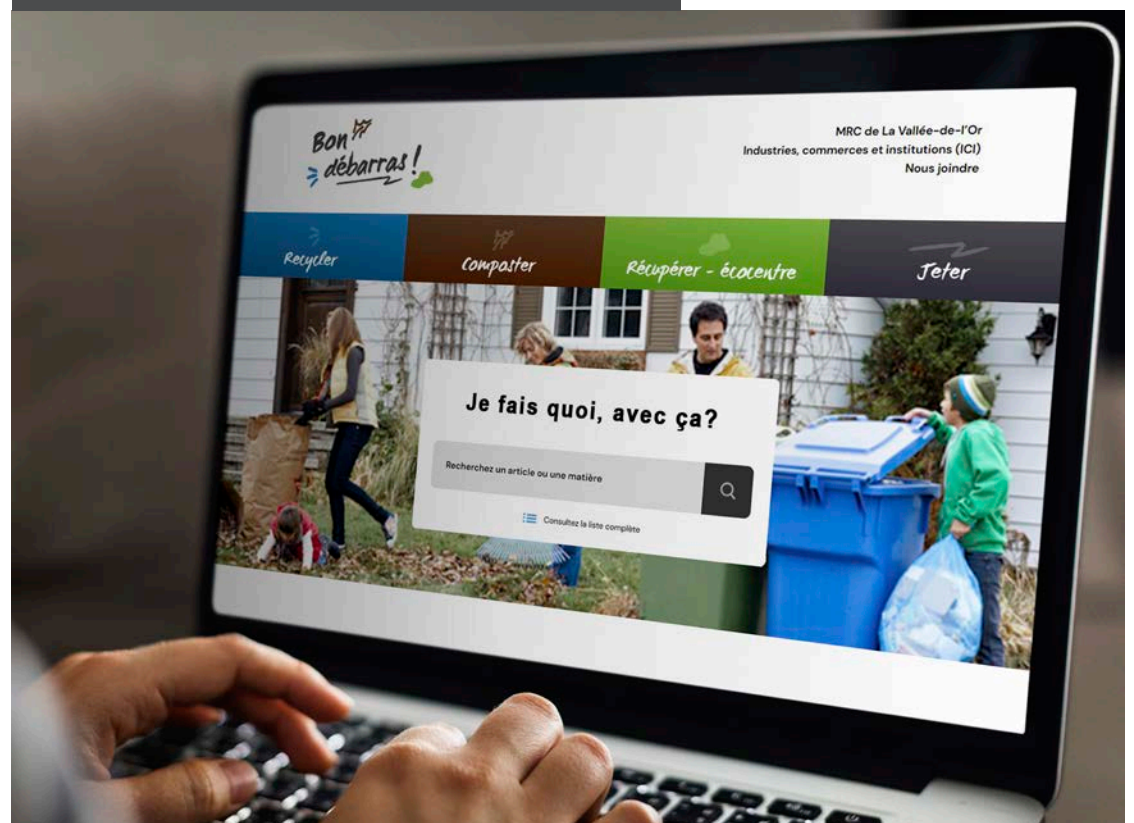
Bon débarras!

MRC de La Vallée-de-l'Or
Industries, commerces et institutions (ICI)
Nous joindre

Recycler
Composter
Récupérer - écocentre
Jeter

Je fais quoi, avec ça?

Recherchez un article ou une matière

Consultez la liste complète